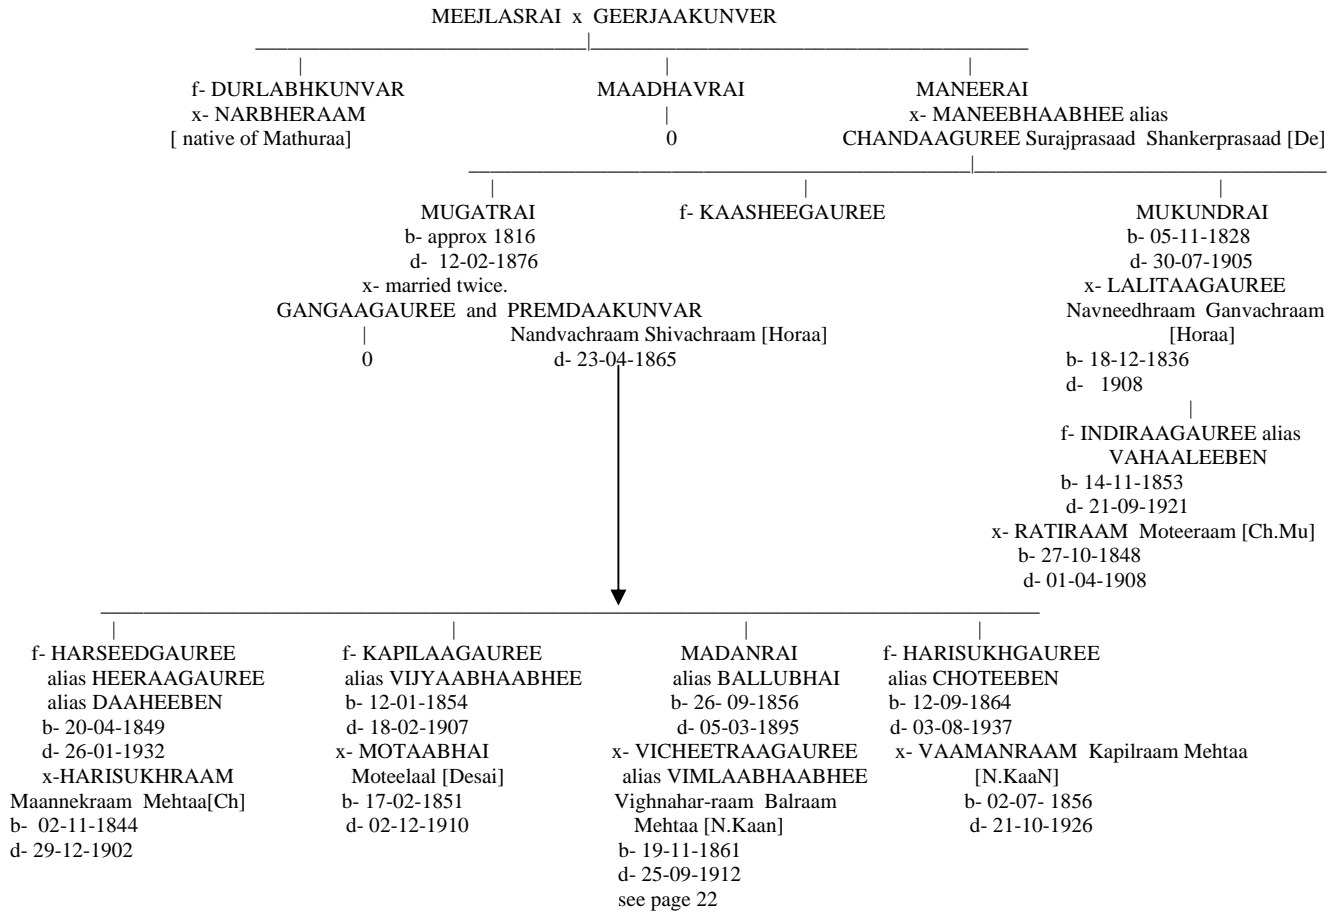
MEEJLASRAI x GEERJAAKUNVER

f- DURLABHKUNVAR
x- NARBHERAAM
[ native of Mathuraa]

MAADHAVRAI
0

MANEERAI
x- MANEEBHAABHEE alias
CHANDAAGUREE Surajprasaad Shankerprasaad [De]

MUGATRAI
b- approx 1816
d- 12-02-1876
x- married twice.
GANGAAGAUREE and PREMDAAKUNVAR
0
Nandvachraam Shivachraam [Horaa]
d- 23-04-1865

f- KAASHEEGAUREE

MUKUNDRAI
b- 05-11-1828
d- 30-07-1905
x- LALITAAGAUREE
Navneedhraam Ganvachraam
[Horaa]
b- 18-12-1836
d- 1908

f- INDIRAAGAUREE alias
VAHAALEEBEN
b- 14-11-1853
d- 21-09-1921
x- RATIRAAM Moteeraam [Ch.Mu]
b- 27-10-1848
d- 01-04-1908

f- HARSEEDGAUREE
alias HEERAAGAUREE
alias DAAHEEBEN
b- 20-04-1849
d- 26-01-1932
x-HARISUKHRAAM
Maannekraam Mehtaa[Ch]
b- 02-11-1844
d- 29-12-1902

f- KAPILAAGAUREE
alias VIJYAABHAABHEE
b- 12-01-1854
d- 18-02-1907
x- MOTAABHAI
Moteelaal [Desai]
b- 17-02-1851
d- 02-12-1910

MADANRAI
alias BALLUBHAI
b- 26- 09-1856
d- 05-03-1895
x- VICHEETRAAGAUREE
alias VIMLAABHAABHEE
Vighnahar-raam Balraam
Mehtaa [N.Kaan]
b- 19-11-1861
d- 25-09-1912
see page 22

f- HARISUKHGAUREE
alias CHOTEEBEN
b- 12-09-1864
d- 03-08-1937
x- VAAMANRAAM Kapilraam Mehtaa
[N.KaaN]
b- 02-07- 1856
d- 21-10-1926